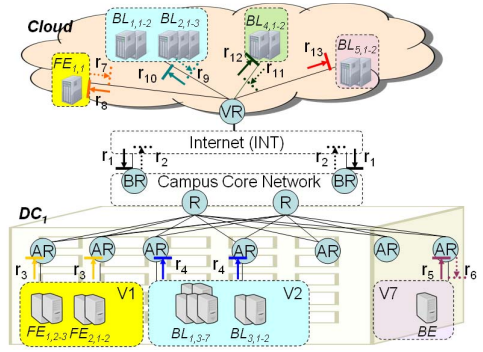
Cloud

$BL_{1,1-2}$ $BL_{2,1-3}$ $BL_{4,1-2}$ $BL_{5,1-2}$

$FE_{1,1}$

$r_7$ $r_8$ $r_{10}$ $r_9$ $r_{12}$ $r_{11}$ $r_{13}$

VR

Internet (INT)

$r_1$ $r_2$ $r_2$ $r_1$

BR Campus Core Network BR

$DC_1$

R R

AR AR AR AR AR AR AR

$r_3$ $r_3$ $r_4$ $r_4$ $r_5$ $r_6$

V1 V2 V7

$FE_{1,2-3}$ $FE_{2,1-2}$ $BL_{1,3-7}$ $BL_{3,1-2}$ BE